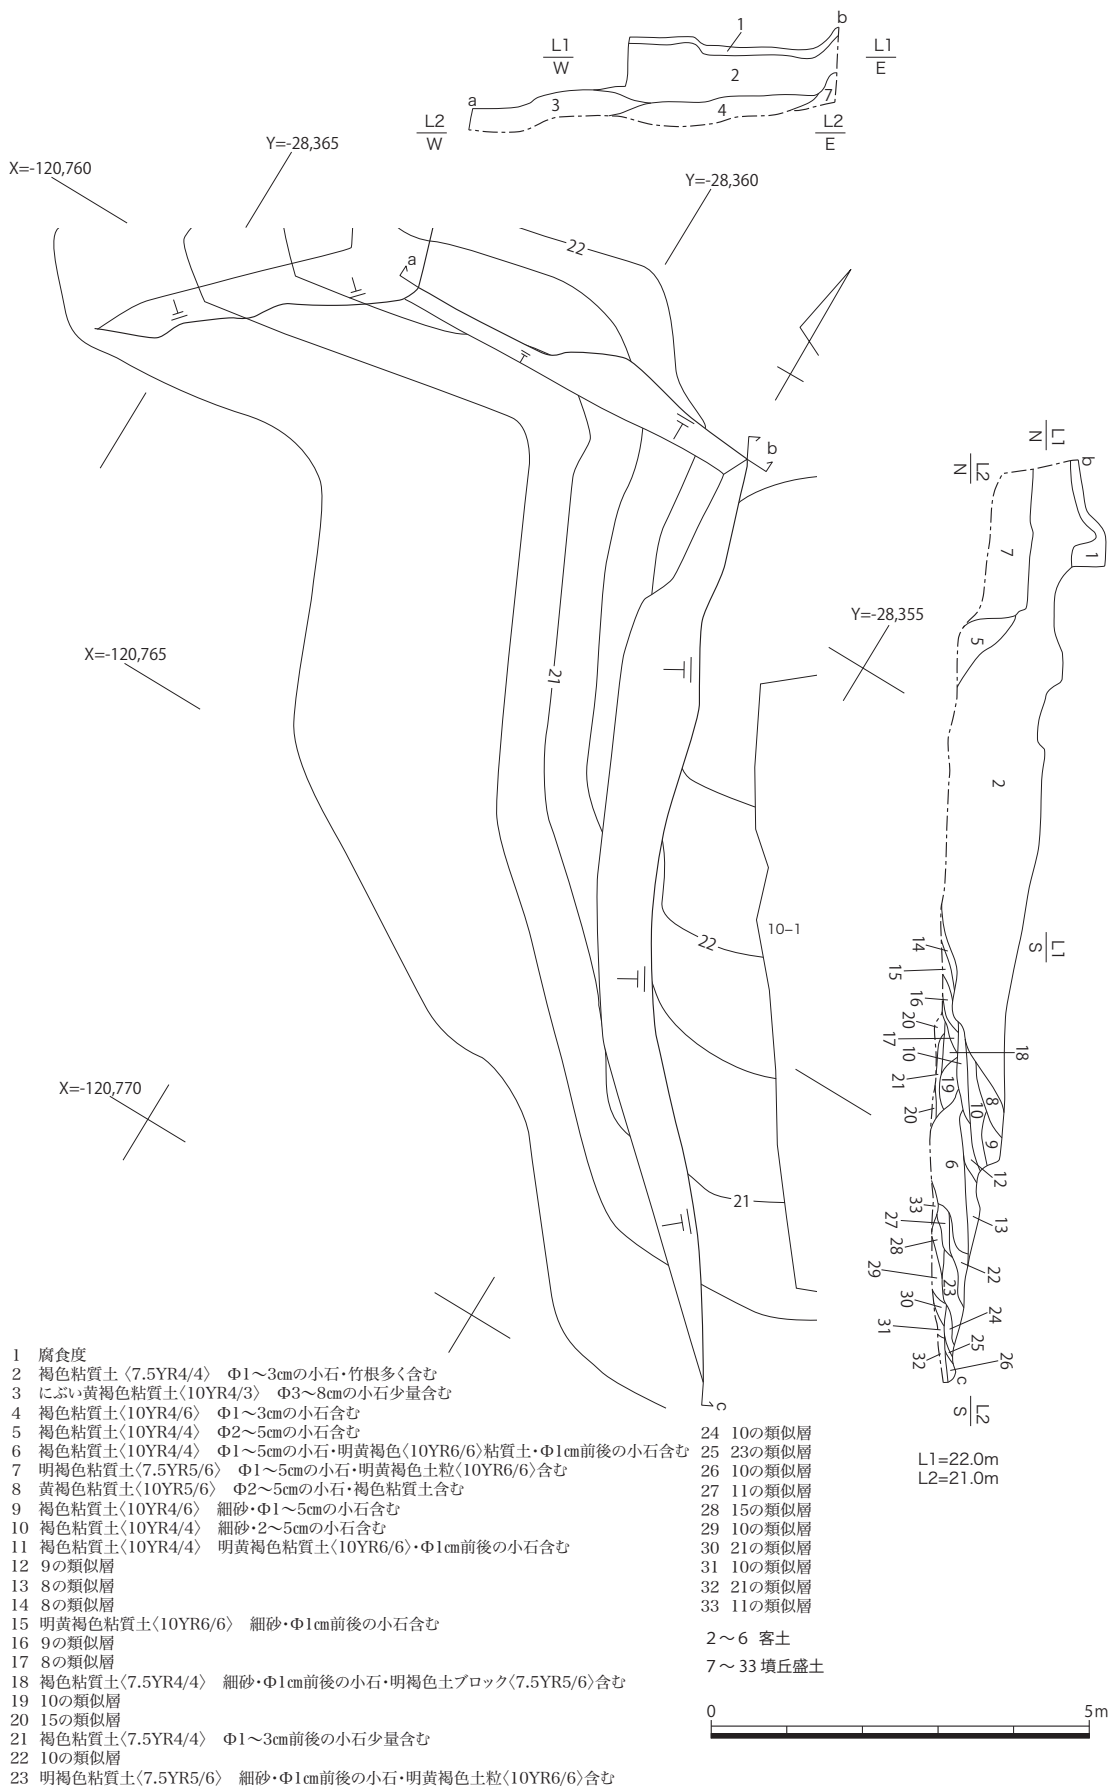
1
b
L1
W
L1
E
2
a
3
4
7
L2
W
L2
E

X=-120,760
Y=-28,365
Y=-28,360
22
a
b
L1
N
L2
N
b
1
7
Y=-28,355
5
X=-120,765
21
2
10-1
22
L1
S
14
15
16
20
17
10
18
21
19
20
10
8
9
6
12
X=-120,770
21
33
13
27
28
22
29
23
30
24
31
25
32
26
c
c
L2
S
L1=22.0m
L2=21.0m

1　腐食度
2　褐色粘質土〈7.5YR4/4〉　Φ1～3cmの小石・竹根多く含む
3　にぶい黄褐色粘質土〈10YR4/3〉　Φ3～8cmの小石少量含む
4　褐色粘質土〈10YR4/6〉　Φ1～3cmの小石含む
5　褐色粘質土〈10YR4/4〉　Φ2～5cmの小石含む
6　褐色粘質土〈10YR4/4〉　Φ1～5cmの小石・明黄褐色〈10YR6/6〉粘質土・Φ1cm前後の小石含む
7　明褐色粘質土〈7.5YR5/6〉　Φ1～5cmの小石・明黄褐色土粒〈10YR6/6〉含む
8　黄褐色粘質土〈10YR5/6〉　Φ2～5cmの小石・褐色粘質土含む
9　褐色粘質土〈10YR4/6〉　細砂・Φ1～5cmの小石含む
10　褐色粘質土〈10YR4/4〉　細砂・2～5cmの小石含む
11　褐色粘質土〈10YR4/4〉　明黄褐色粘質土〈10YR6/6〉・Φ1cm前後の小石含む
12　9の類似層
13　8の類似層
14　8の類似層
15　明黄褐色粘質土〈10YR6/6〉　細砂・Φ1cm前後の小石含む
16　9の類似層
17　8の類似層
18　褐色粘質土〈7.5YR4/4〉　細砂・Φ1cm前後の小石・明褐色土ブロック〈7.5YR5/6〉含む
19　10の類似層
20　15の類似層
21　褐色粘質土〈7.5YR4/4〉　Φ1～3cm前後の小石少量含む
22　10の類似層
23　明褐色粘質土〈7.5YR5/6〉　細砂・Φ1cm前後の小石・明黄褐色土粒〈10YR6/6〉含む

24　10の類似層
25　23の類似層
26　10の類似層
27　11の類似層
28　15の類似層
29　10の類似層
30　21の類似層
31　10の類似層
32　21の類似層
33　11の類似層

2～6　客土
7～33　墳丘盛土

0
5m